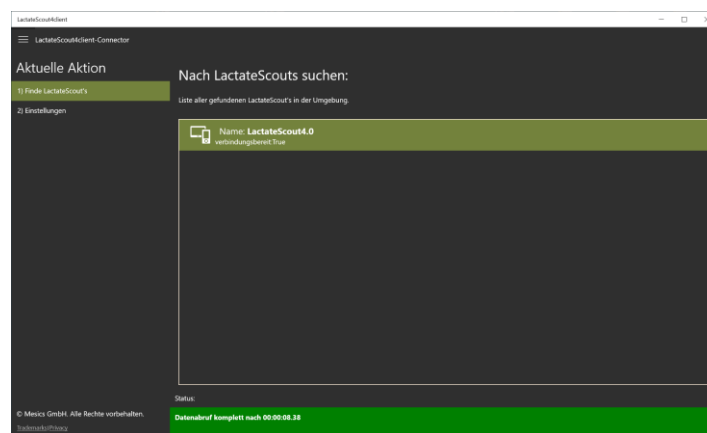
LactateScout4client

LactateScout4client-Connector

Aktuelle Aktion

1) Finde LactateScout's

2) Einstellungen

Nach LactateScouts suchen:

Liste aller gefundenen LactateScout's in der Umgebung.

Name: LactateScout4.0
verbindungsbereit:True

Status:

Datenabruf komplett nach 00:00:08.38

© Mesics GmbH. Alle Rechte vorbehalten.

Trademarks|Privacy